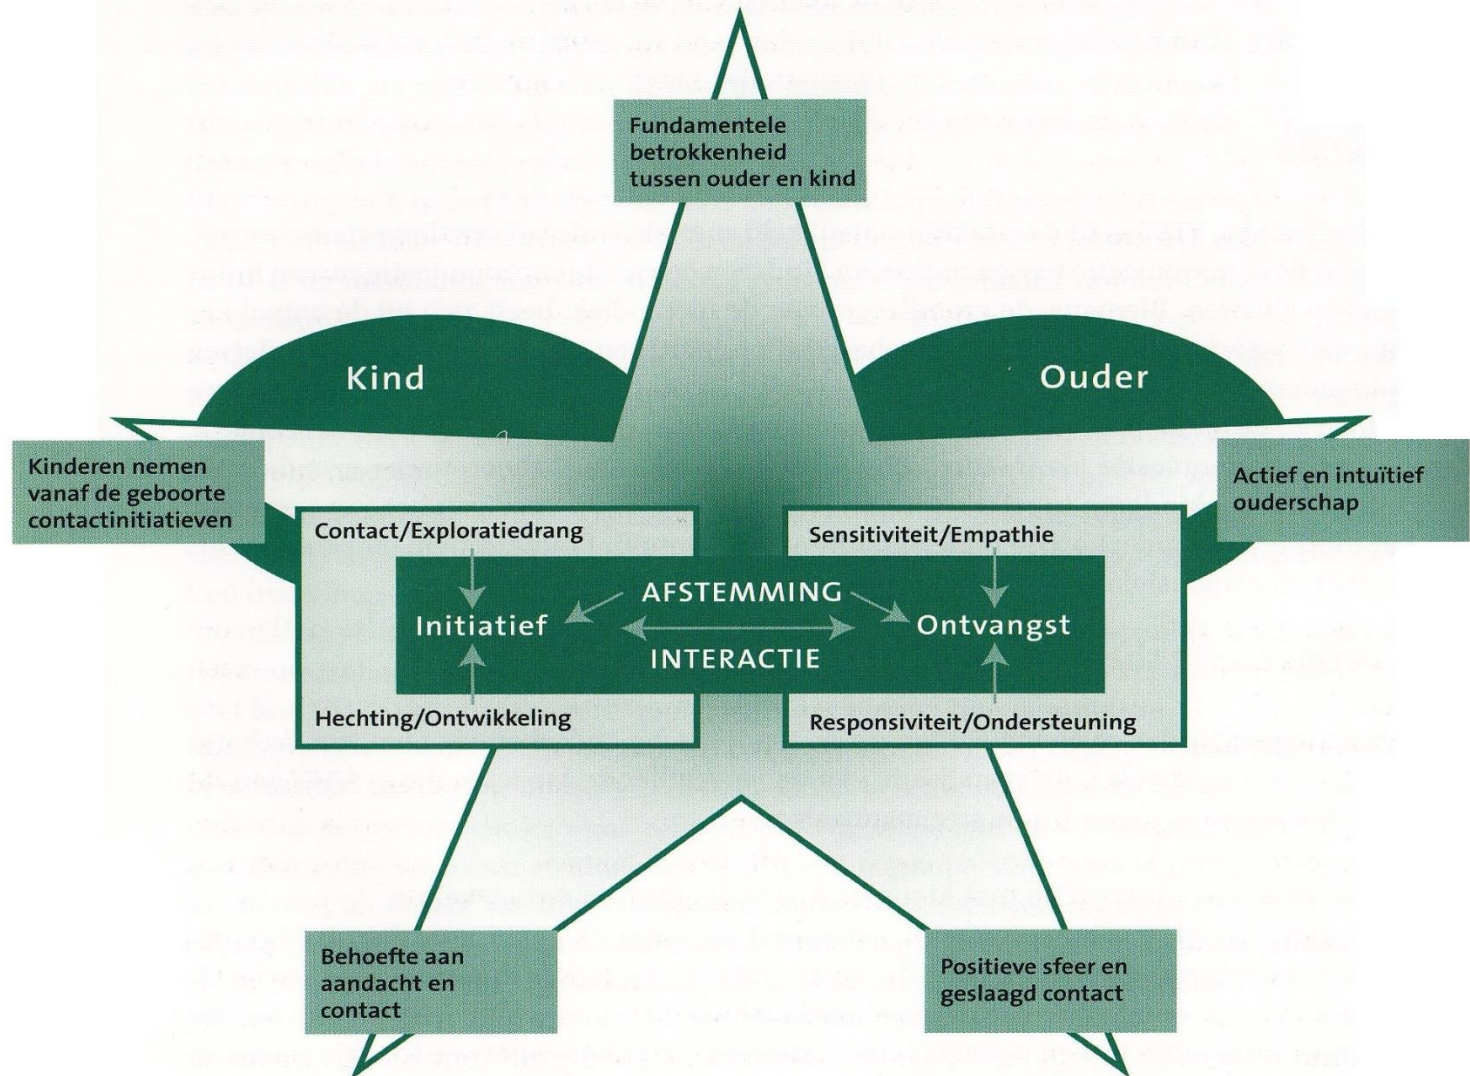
Fundamentele betrokkenheid tussen ouder en kind

Kind

Ouder

Kinderen nemen vanaf de geboorte contactinitiatieven

Actief en intuïtief ouderschap

Contact/Exploratiedrang

Sensitiviteit/Empathie

AFSTEMMING

Initiatief

Ontvangst

INTERACTIE

Hechting/Ontwikkeling

Responsiviteit/Ondersteuning

Behoefte aan aandacht en contact

Positieve sfeer en geslaagd contact